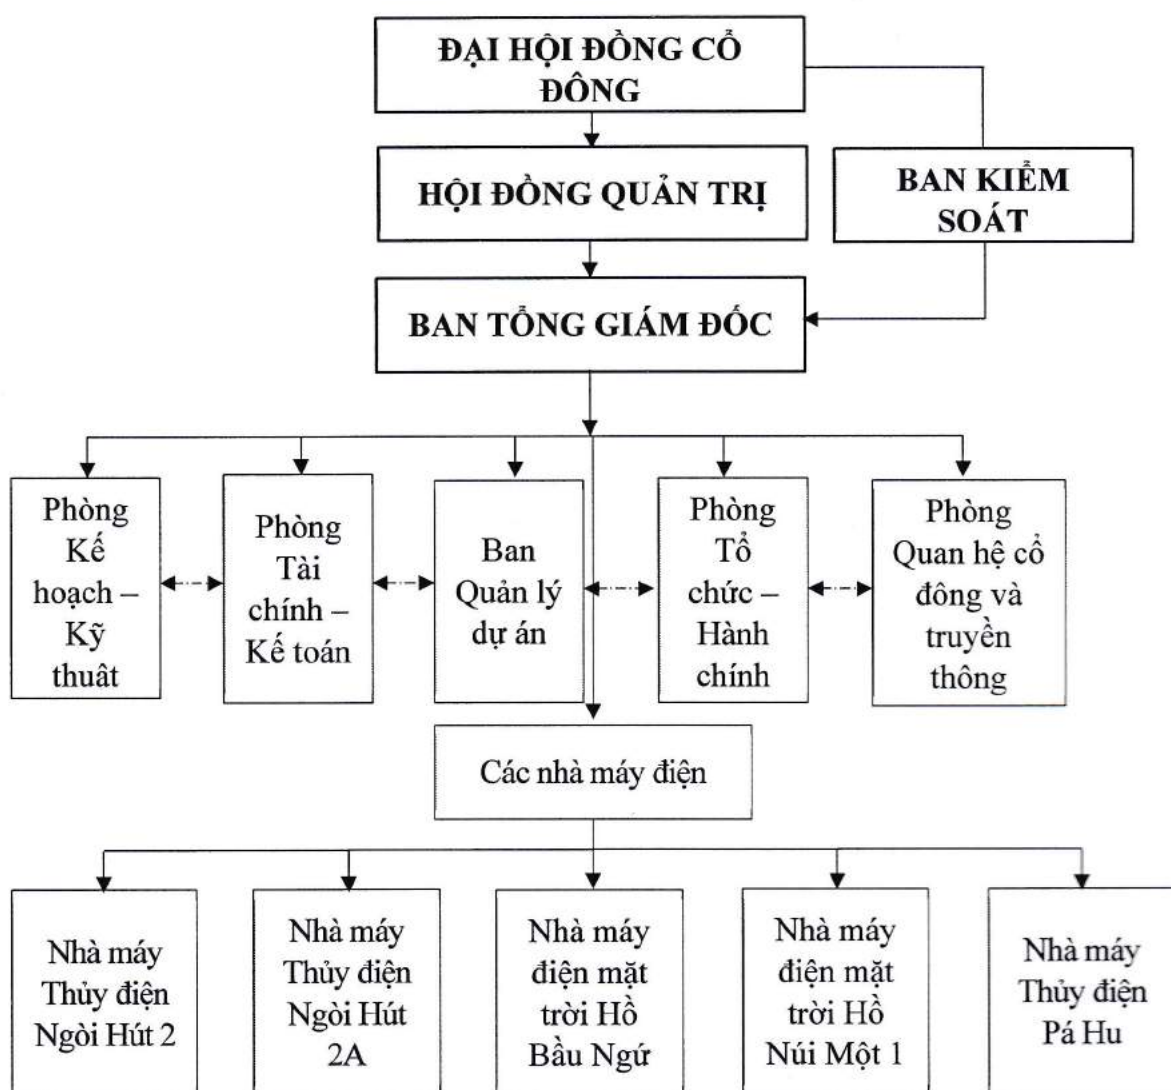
ĐẠI HỘI ĐỒNG CỔ ĐÔNG

HỘI ĐỒNG QUẢN TRỊ

BAN KIỂM SOÁT

BAN TỔNG GIÁM ĐỐC

Phòng Kế hoạch – Kỹ thuât

Phòng Tài chính – Kế toán

Ban Quản lý dự án

Phòng Tổ chức – Hành chính

Phòng Quan hệ cổ đông và truyền thông

Các nhà máy điện

Nhà máy Thủy điện Ngòi Hút 2

Nhà máy Thủy điện Ngòi Hút 2A

Nhà máy điện mặt trời Hồ Bầu Ngứ

Nhà máy điện mặt trời Hồ Núi Một 1

Nhà máy Thủy điện Pá Hu